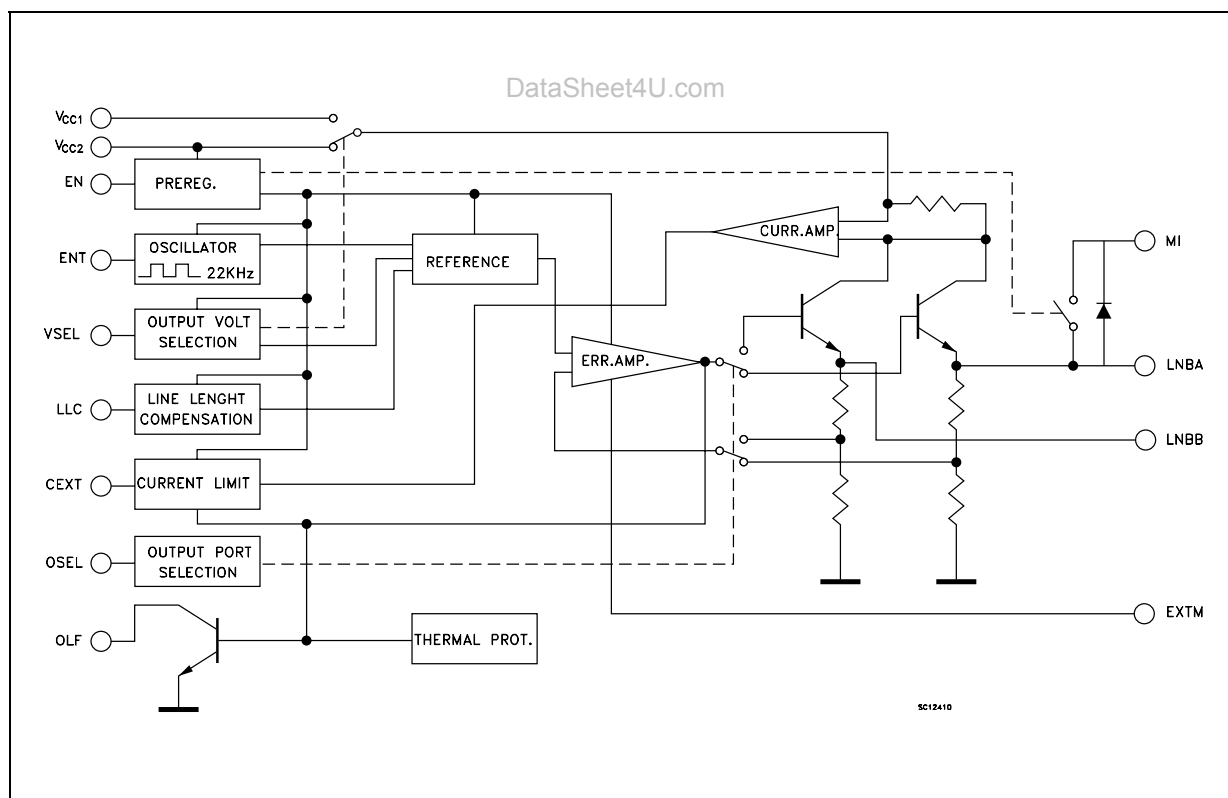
DataSheet4U.com

$V_{CC1}$

$V_{CC2}$

EN

PREREG.

ENT

OSCILLATOR

22KHz

REFERENCE

CURR.AMP.

MI

VSEL

OUTPUT VOLT SELECTION

ERR.AMP.

LNBA

LLC

LINE LENGHT COMPENSATION

LNBB

CEXT

CURRENT LIMIT

OSEL

OUTPUT PORT SELECTION

EXTM

OLF

THERMAL PROT.

SC12410